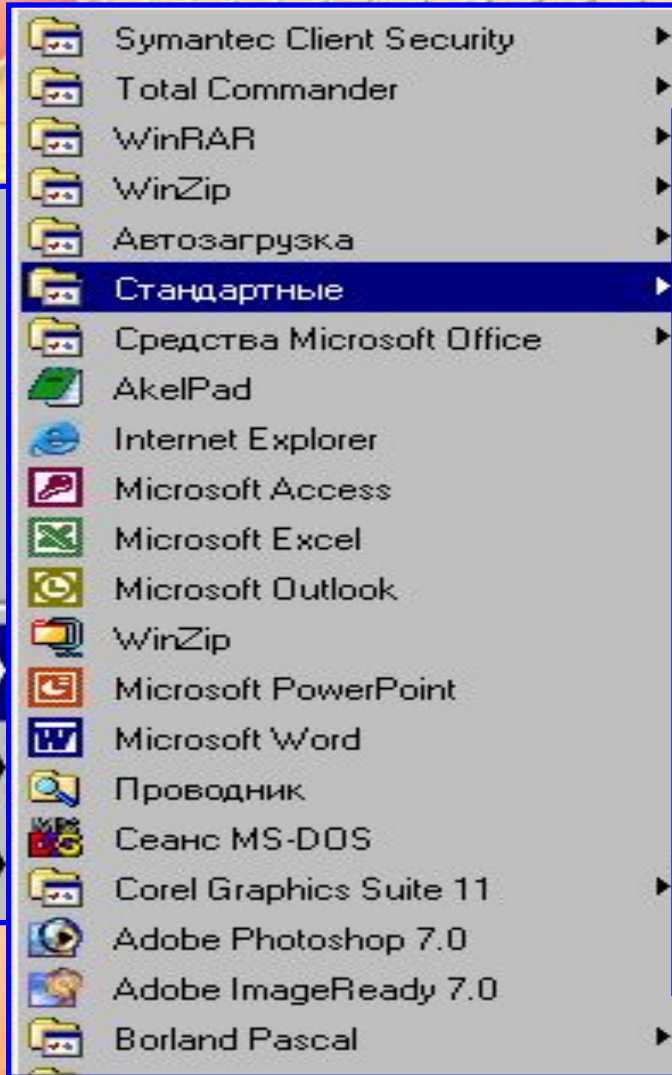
Symantec Client Security
Total Commander
WinRAR
WinZip
Автозагрузка
Стандартные
Средства Microsoft Office
AkelPad
Internet Explorer
Microsoft Access
Microsoft Excel
Microsoft Outlook
WinZip
Microsoft PowerPoint
Microsoft Word
Проводник
Сеанс MS-DOS
Corel Graphics Suite 11
Adobe Photoshop 7.0
Adobe ImageReady 7.0
Borland Pascal